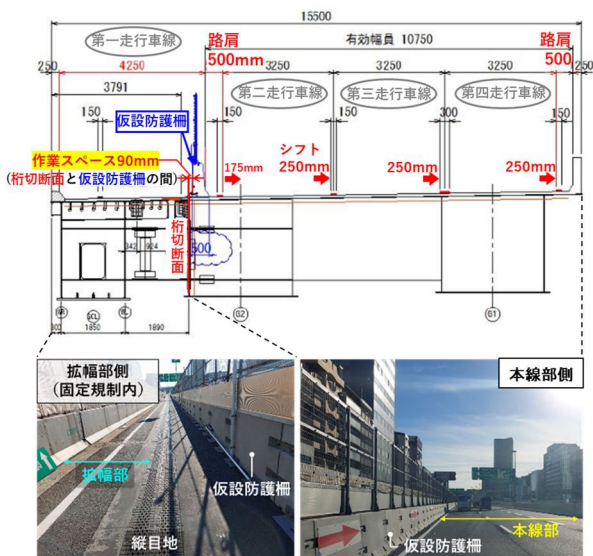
15500

第一走行車線

路肩

有効幅員 10750

路肩

250

4250

500mm

3250

3250

3250

500

250

3791

第二走行車線

第三走行車線

第四走行車線

150

仮設防護柵

150

シフト

300

150

作業スペース90mm

(桁切断面と仮設防護柵の間)

175mm

250mm

250mm

250mm

桁切断面

500

342

924

G2

G1

1850

1890

拡幅部側
(固定規制内)

拡幅部

仮設防護柵

縦目地

本線部側

本線部

仮設防護柵